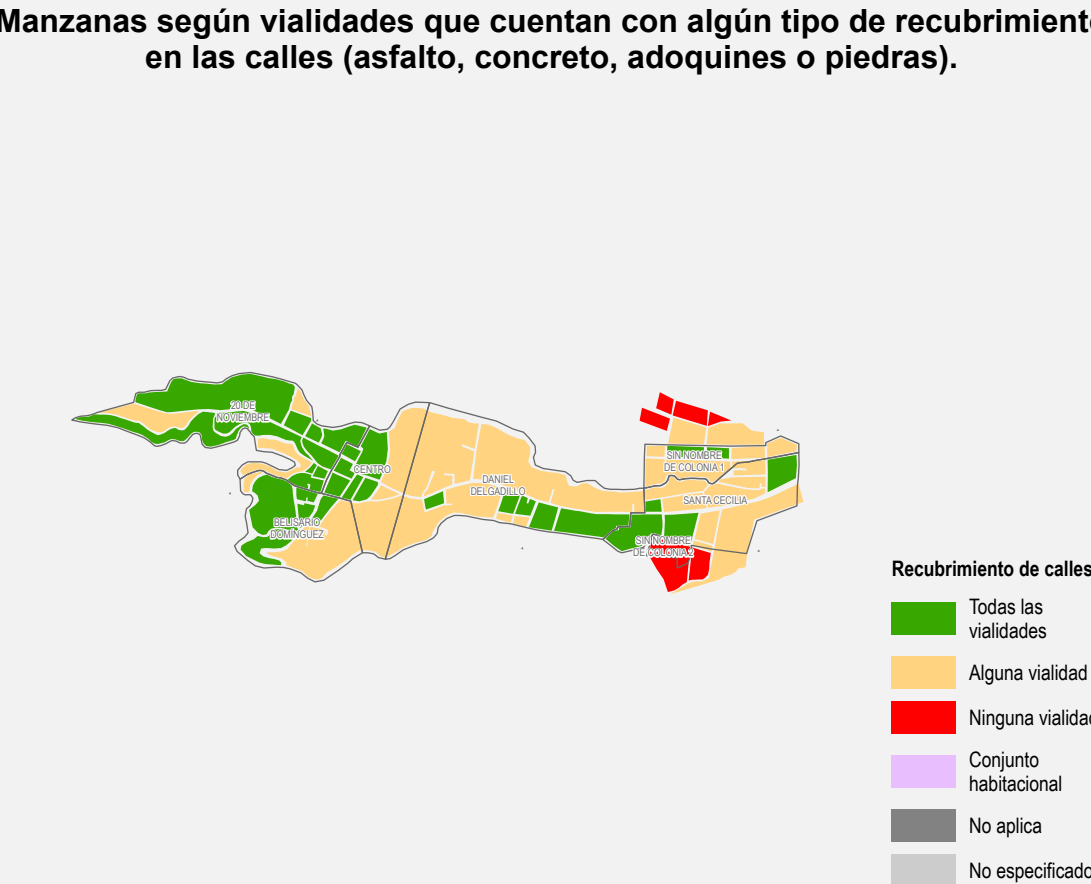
Manzanas según vialidades que cuentan con algún tipo de recubrimient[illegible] en las calles (asfalto, concreto, adoquines o piedras).

20 DE NOVIEMBRE
CENTRO
BELISARIO DOMÍNGUEZ
DANIEL DELGADILLO
SIN NOMBRE DE COLONIA 1
SANTA CECILIA
SIN NOMBRE DE COLONIA 2

Recubrimiento de calles

Todas las vialidades
Alguna vialidad
Ninguna vialida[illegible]
Conjunto habitacional
No aplica
No especificad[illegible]